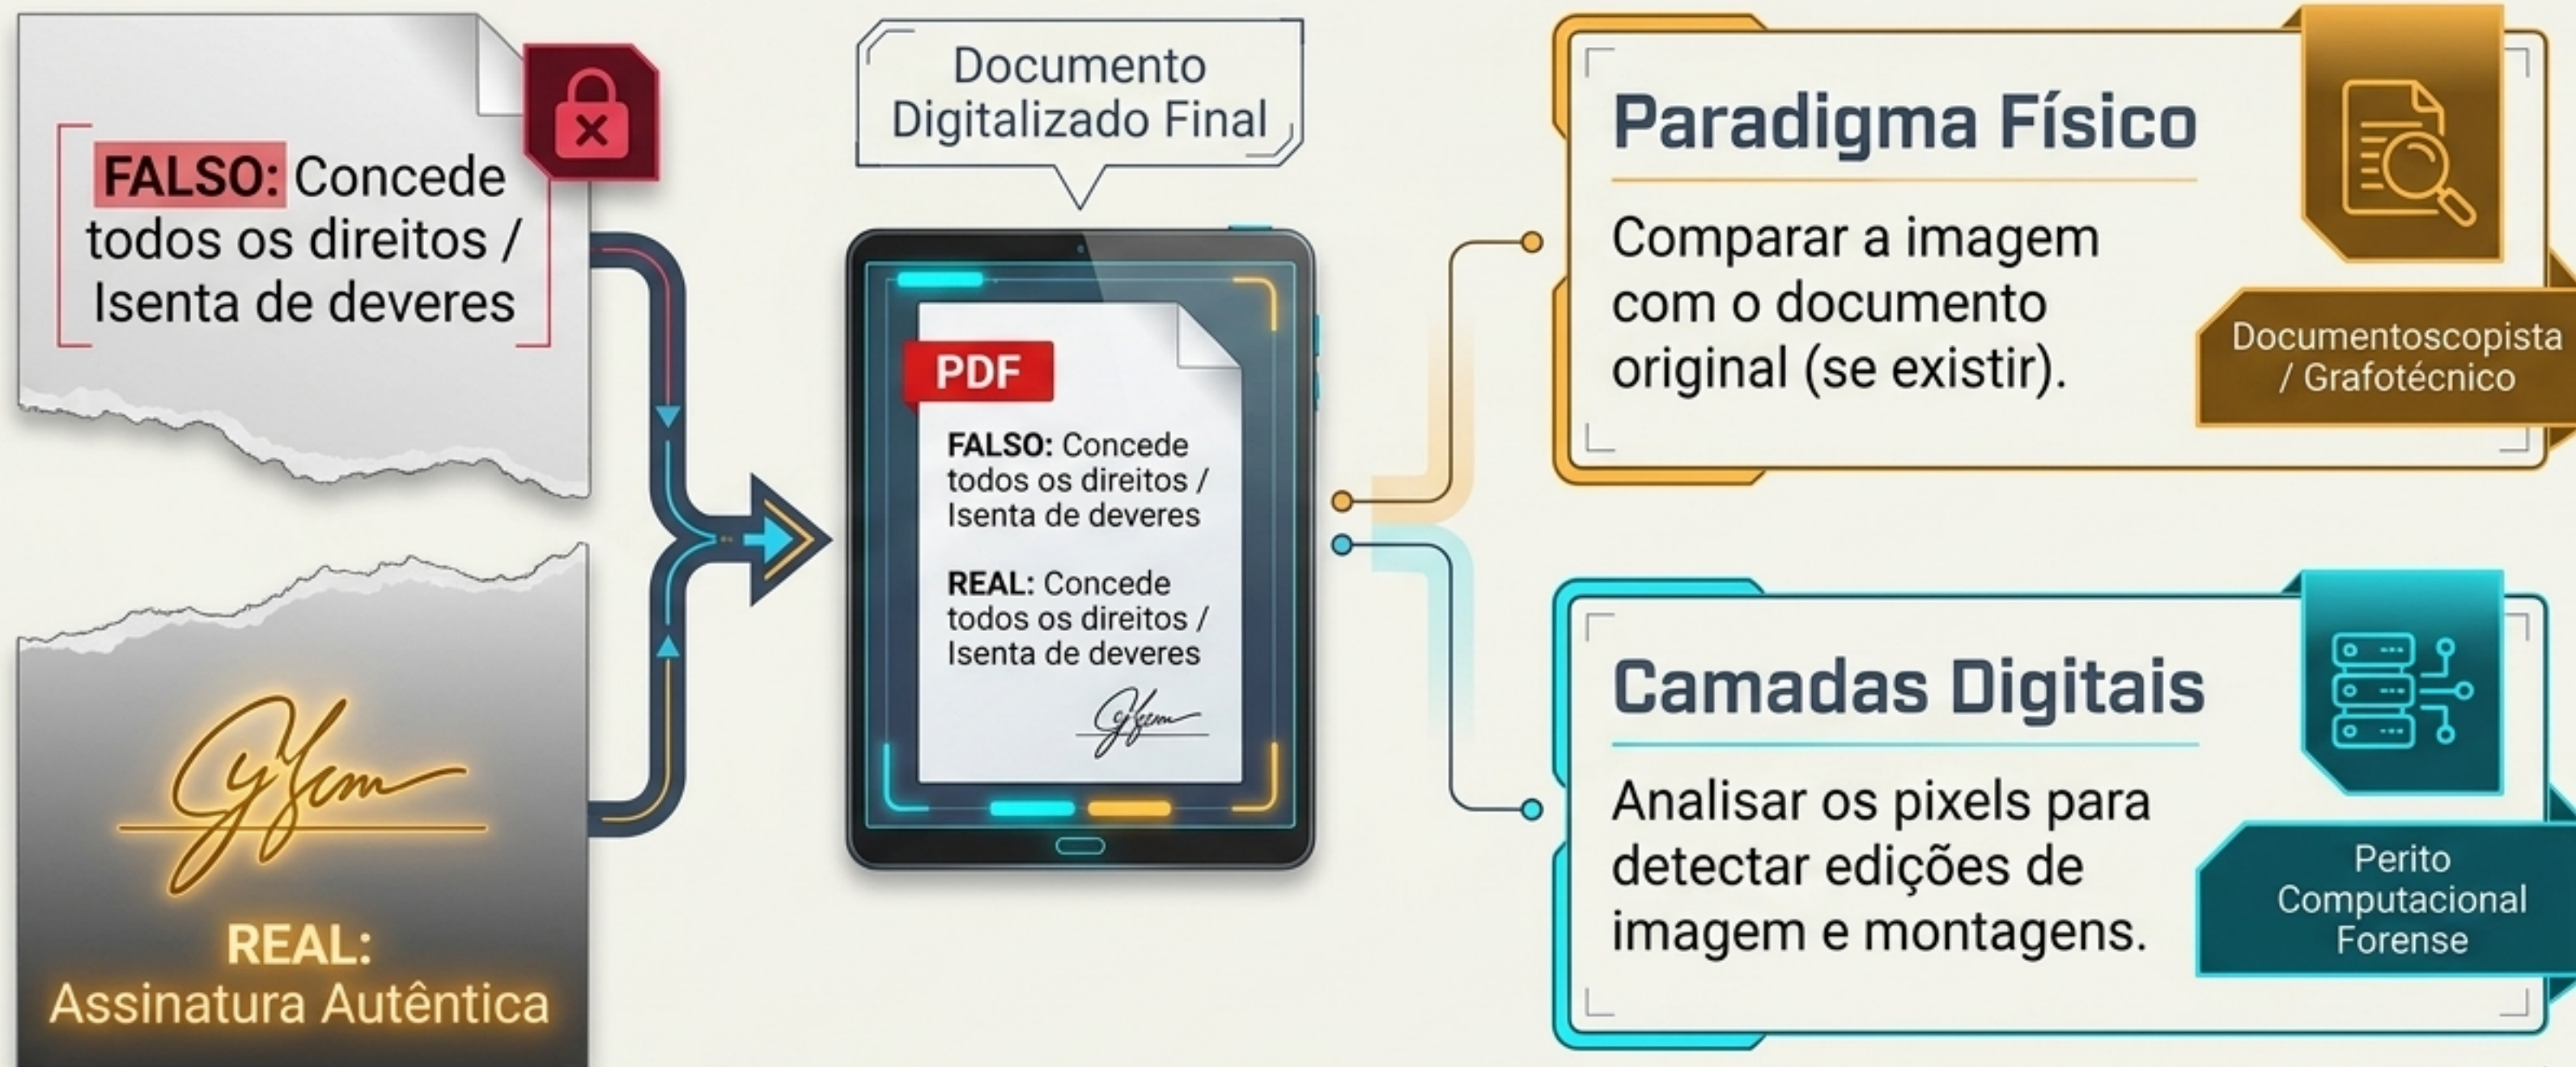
FALSO: Concede todos os direitos / Isenta de deveres

REAL: Assinatura Autêntica

Documento Digitalizado Final

PDF

FALSO: Concede todos os direitos / Isenta de deveres

REAL: Concede todos os direitos / Isenta de deveres

Paradigma Físico

Comparar a imagem com o documento original (se existir).

Documentoscopista / Grafotécnico

Camadas Digitais

Analisar os pixels para detectar edições de imagem e montagens.

Perito Computacional Forense